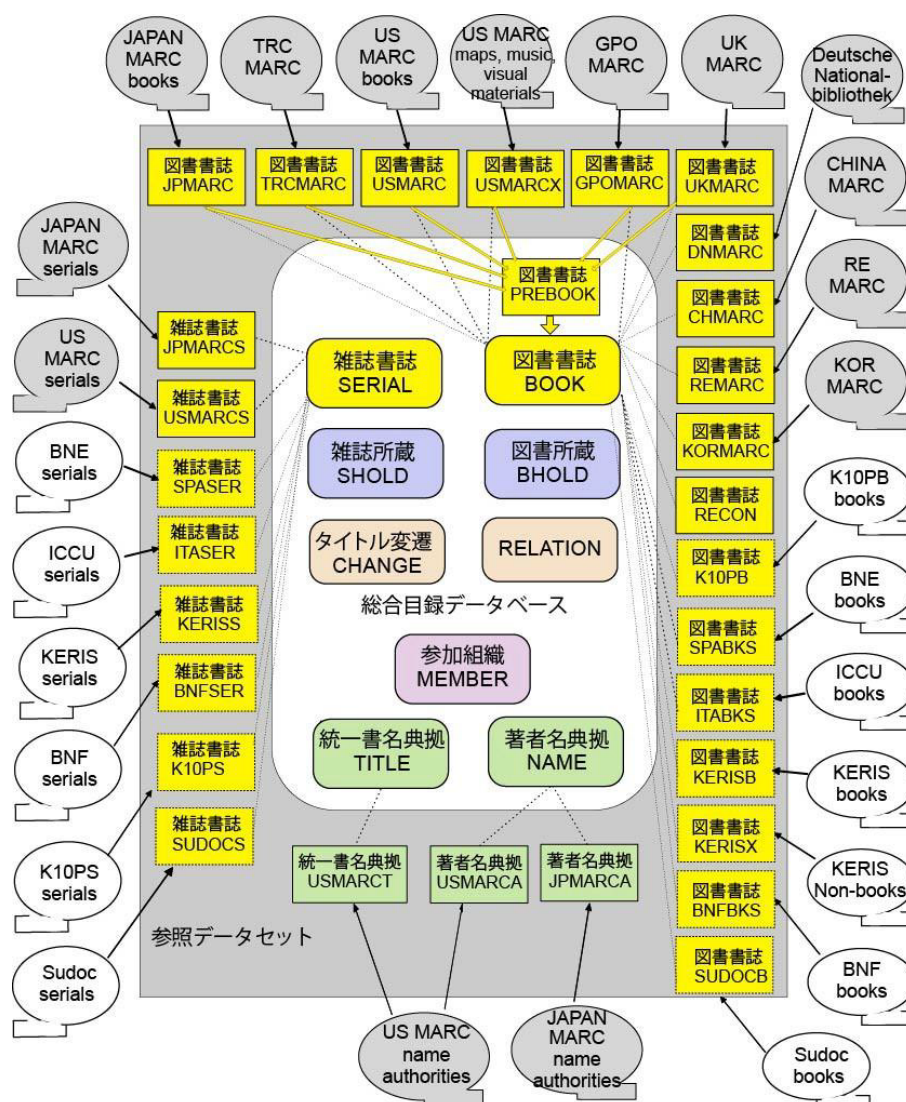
JAPAN MARC books

TRC MARC

US MARC books

US MARC maps, music, visual materials

GPO MARC

UK MARC

Deutsche National-bibliothek

図書書誌 JPMARC

図書書誌 TRCMARC

図書書誌 USMARC

図書書誌 USMARCX

図書書誌 GPOMARC

図書書誌 UKMARC

CHINA MARC

JAPAN MARC serials

図書書誌 DNMARC

図書書誌 PREBOOK

図書書誌 CHMARC

RE MARC

US MARC serials

雑誌書誌 JPMARCS

雑誌書誌 SERIAL

図書書誌 BOOK

図書書誌 REMARC

KOR MARC

雑誌書誌 USMARCS

BNE serials

雑誌所蔵 SHOLD

図書所蔵 BHOLD

図書書誌 KORMARC

雑誌書誌 SPASER

図書書誌 RECON

K10PB books

ICCU serials

雑誌書誌 ITASER

タイトル変遷 CHANGE

RELATION

図書書誌 K10PB

BNE books

総合目録データベース

雑誌書誌 KERISS

図書書誌 SPABKS

KERIS serials

参加組織 MEMBER

ICCU books

雑誌書誌 BNFSER

図書書誌 ITABKS

BNF serials

雑誌書誌 K10PS

統一書名典拠 TITLE

著者名典拠 NAME

図書書誌 KERISB

KERIS books

雑誌書誌 SUDOCS

図書書誌 KERISX

K10PS serials

統一書名典拠 USMARCT

著者名典拠 USMARCA

著者名典拠 JPMARCA

KERIS Non-books

図書書誌 BNFBKS

参照データセット

図書書誌 SUDOCB

Sudoc serials

BNF books

US MARC name authorities

JAPAN MARC name authorities

Sudoc books